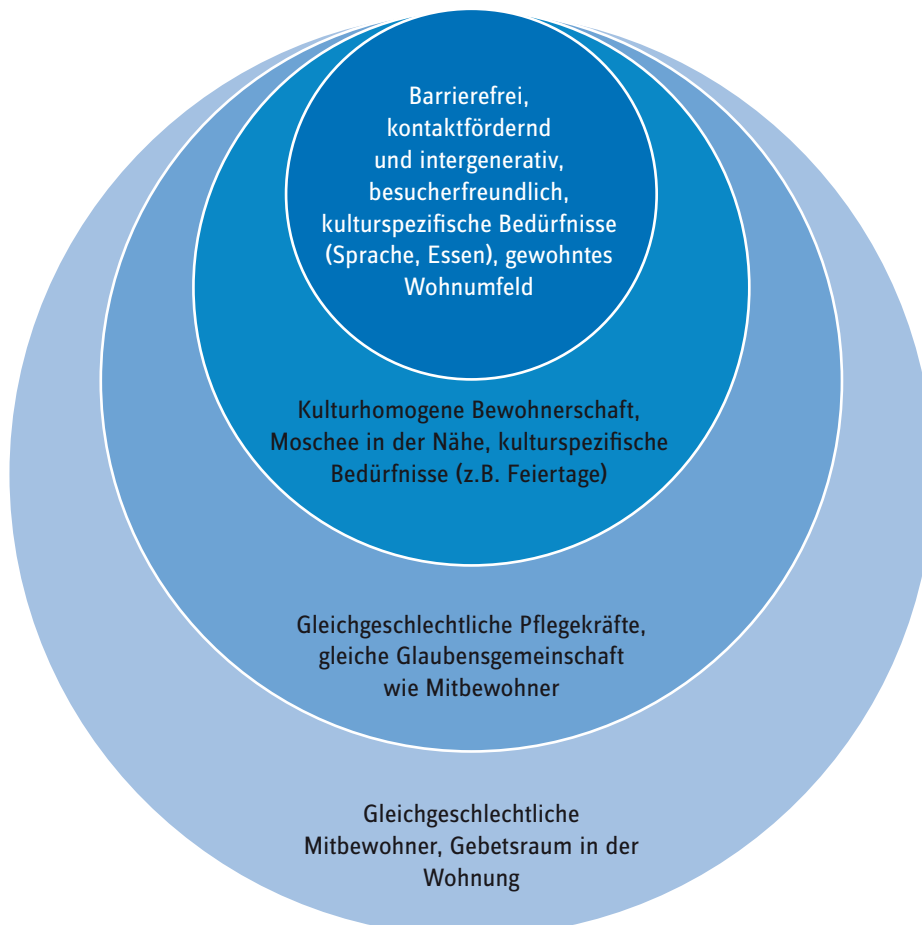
Barrierefrei, kontaktfördernd und intergenerativ, besucherfreundlich, kulturspezifische Bedürfnisse (Sprache, Essen), gewohntes Wohnumfeld

Kulturhomogene Bewohnerschaft, Moschee in der Nähe, kulturspezifische Bedürfnisse (z.B. Feiertage)

Gleichgeschlechtliche Pflegekräfte, gleiche Glaubensgemeinschaft wie Mitbewohner

Gleichgeschlechtliche Mitbewohner, Gebetsraum in der Wohnung